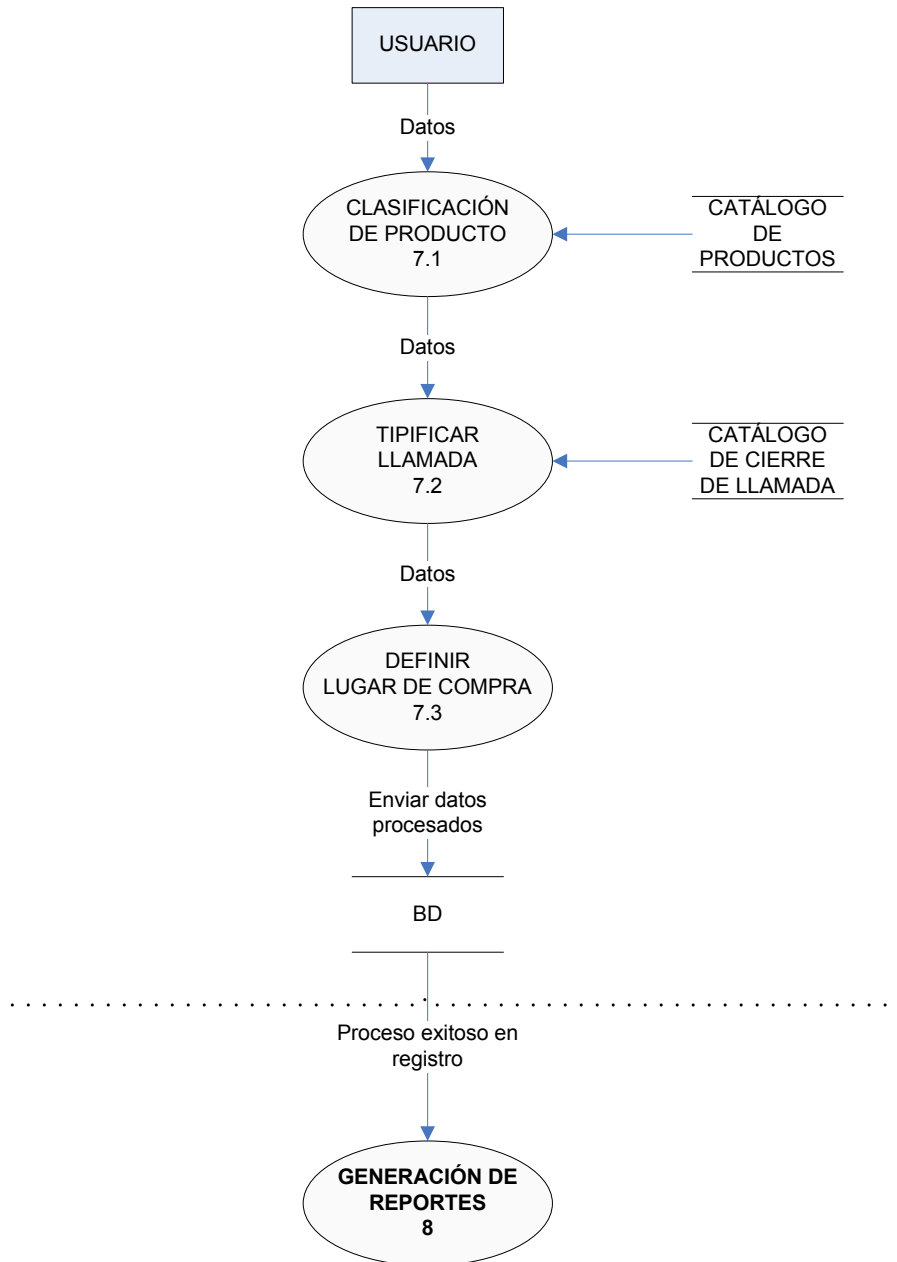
USUARIO

Datos

CLASIFICACIÓN DE PRODUCTO 7.1

CATÁLOGO DE PRODUCTOS

Datos

TIPIFICAR LLAMADA 7.2

CATÁLOGO DE CIERRE DE LLAMADA

Datos

DEFINIR LUGAR DE COMPRA 7.3

Enviar datos procesados

BD

Proceso exitoso en registro

**GENERACIÓN DE REPORTES 8**